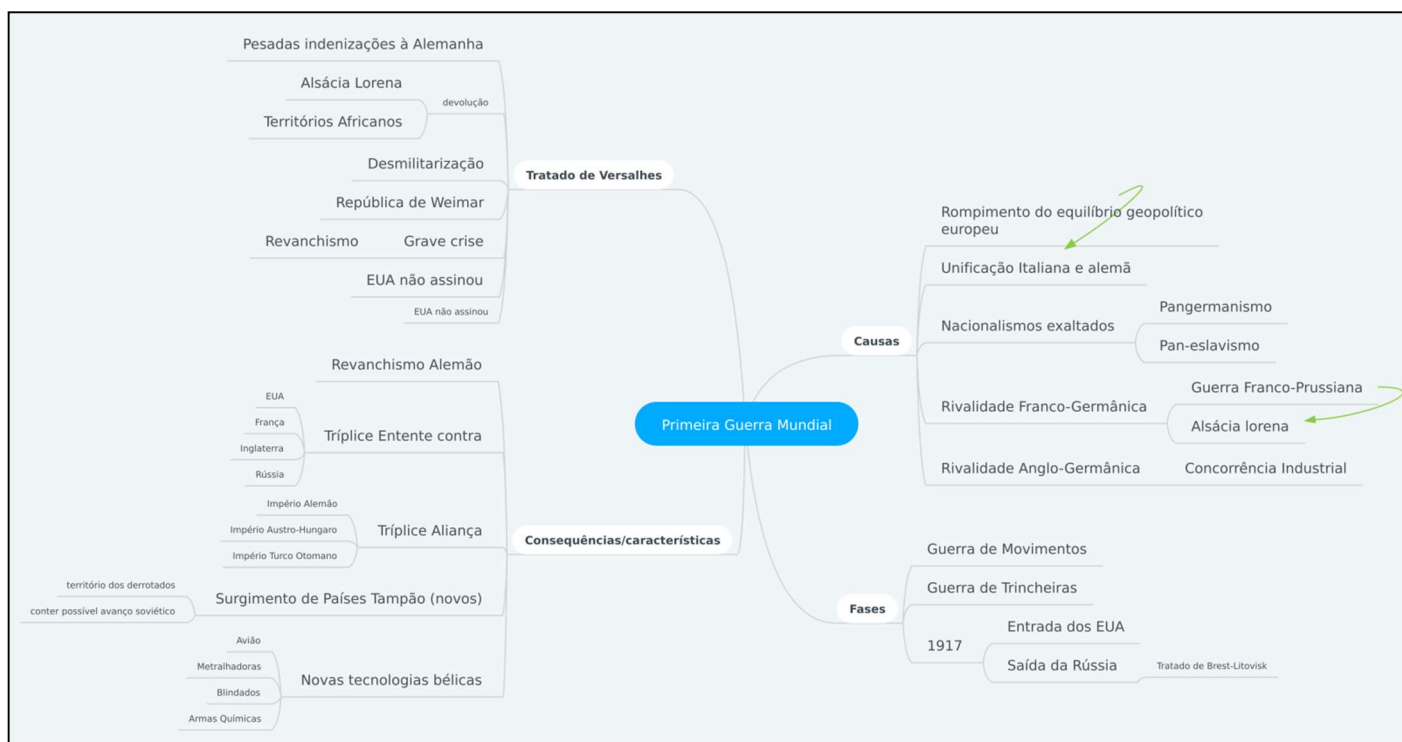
Primeira Guerra Mundial

Tratado de Versalhes
Pesadas indenizações à Alemanha
devolução
Alsácia Lorena
Territórios Africanos
Desmilitarização
República de Weimar
Revanchismo
Grave crise
EUA não assinou
EUA não assinou

Consequências/características
Revanchismo Alemão
Tríplice Entente contra
EUA
França
Inglaterra
Rússia
Tríplice Aliança
Império Alemão
Império Austro-Hungaro
Império Turco Otomano
Surgimento de Países Tampão (novos)
território dos derrotados
conter possível avanço soviético
Novas tecnologias bélicas
Avião
Metralhadoras
Blindados
Armas Químicas

Causas
Rompimento do equilíbrio geopolítico europeu
Unificação Italiana e alemã
Nacionalismos exaltados
Pangermanismo
Pan-eslavismo
Rivalidade Franco-Germânica
Guerra Franco-Prussiana
Alsácia lorena
Rivalidade Anglo-Germânica
Concorrência Industrial

Fases
Guerra de Movimentos
Guerra de Trincheiras
1917
Entrada dos EUA
Saída da Rússia
Tratado de Brest-Litovisk